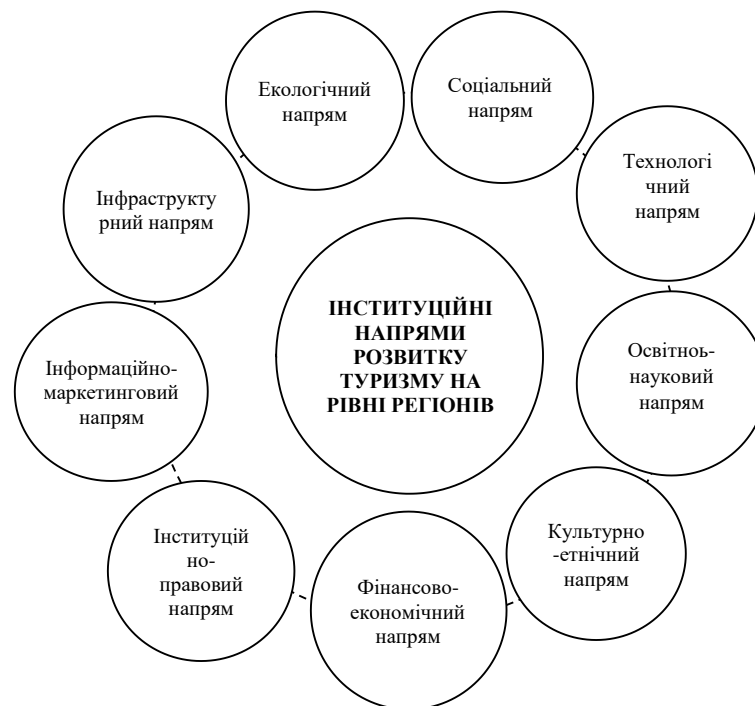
Екологічний напрям

Соціальний напрям

Технологі чний напрям

Інфраструкту рний напрям

ІНСТИТУЦІЙНІ НАПРЯМИ РОЗВИТКУ ТУРИЗМУ НА РІВНІ РЕГІОНІВ

Освітньо-науковий напрям

Інформаційно-маркетинговий напрям

Культурно-етнічний напрям

Інституцій но-правовий напрям

Фінансово-економічний напрям